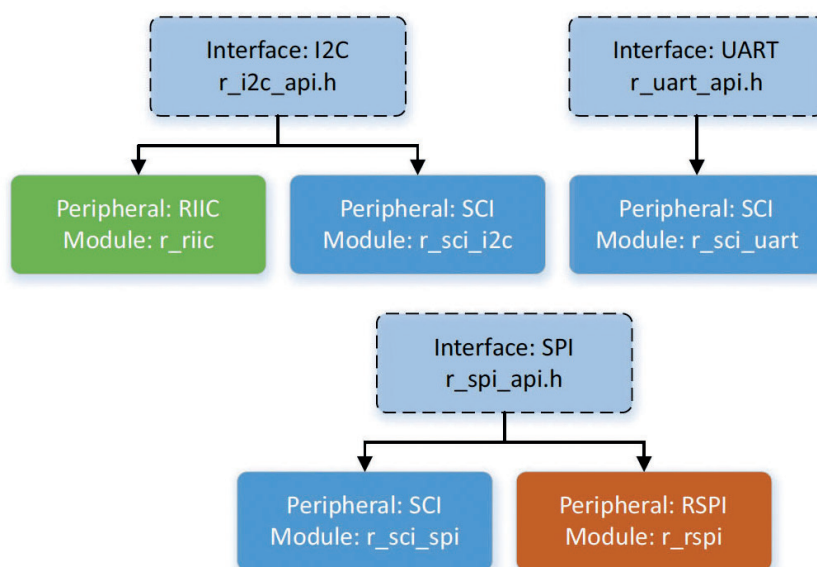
Interface: I2C
r_i2c_api.h

Peripheral: RIIC
Module: r_riic

Peripheral: SCI
Module: r_sci_i2c

Interface: UART
r_uart_api.h

Peripheral: SCI
Module: r_sci_uart

Interface: SPI
r_spi_api.h

Peripheral: SCI
Module: r_sci_spi

Peripheral: RSPI
Module: r_rspi